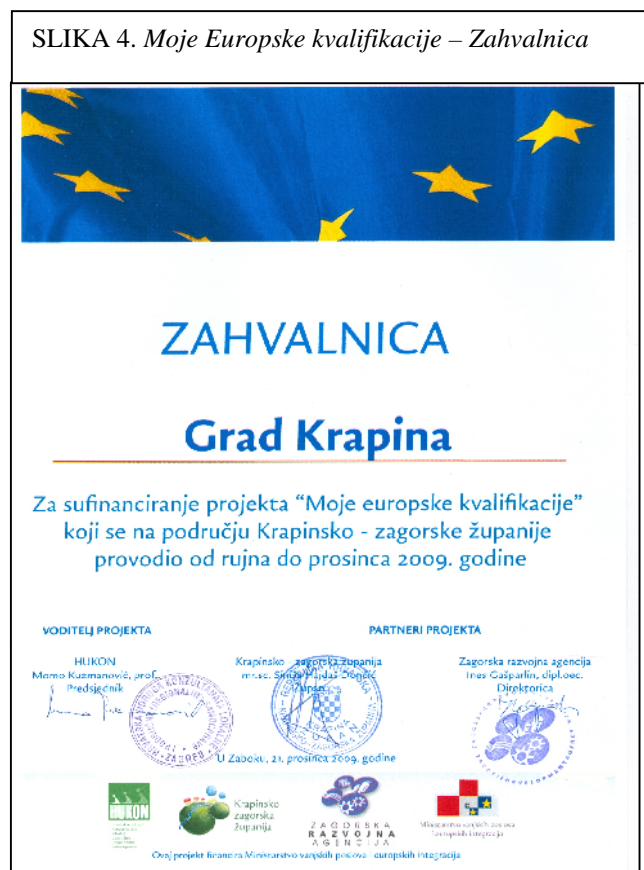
SLIKA 4. *Moje Europske kvalifikacije – Zahvalnica*

ZAHVALNICA

Grad Krapina

Za sufinanciranje projekta "Moje europske kvalifikacije" koji se na području Krapinsko - zagorske županije provodio od rujna do prosinca 2009. godine

VODITELJ PROJEKTA

PARTNERI PROJEKTA

HUKON
Momo Kuzmanović, prof.
Predsjednik

Krapinsko - zagorska županija
mr.sc. Siniša Hajdaš Dončić
Župan

Zagorska razvojna agencija
Ines Gašparlin, dipl.oec.
Direktorica

U Zaboku, 21. prosinca 2009. godine

HUKON

Krapinsko zagorska županija

ZAGORSKA RAZVOJNA AGENCIJA

Ministarstvo vanjskih poslova i europskih integracija

Ovaj projekt financira Ministarstvo vanjskih poslova i europskih integracija